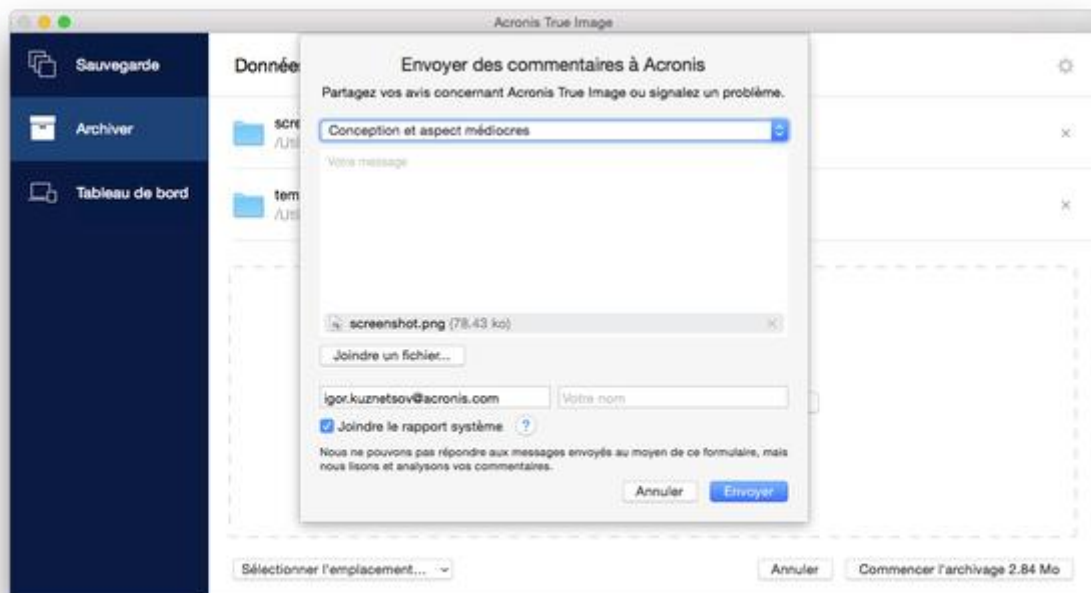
Acronis True Image

Sauvegarde

Archiver

Tableau de bord

Donnée

scre
/Uti

tem
/Uti

Envoyer des commentaires à Acronis

Partagez vos avis concernant Acronis True Image ou signalez un problème.

Conception et aspect médiocres

Votre message

screenshot.png (78.43 ko)

Joindre un fichier...

igor.kuznetsov@acronis.com

Votre nom

Joindre le rapport système

?

Nous ne pouvons pas répondre aux messages envoyés au moyen de ce formulaire, mais nous lisons et analysons vos commentaires.

Annuler

Envoyer

Sélectionner l'emplacement...

Annuler

Commencer l'archivage 2.84 Mo